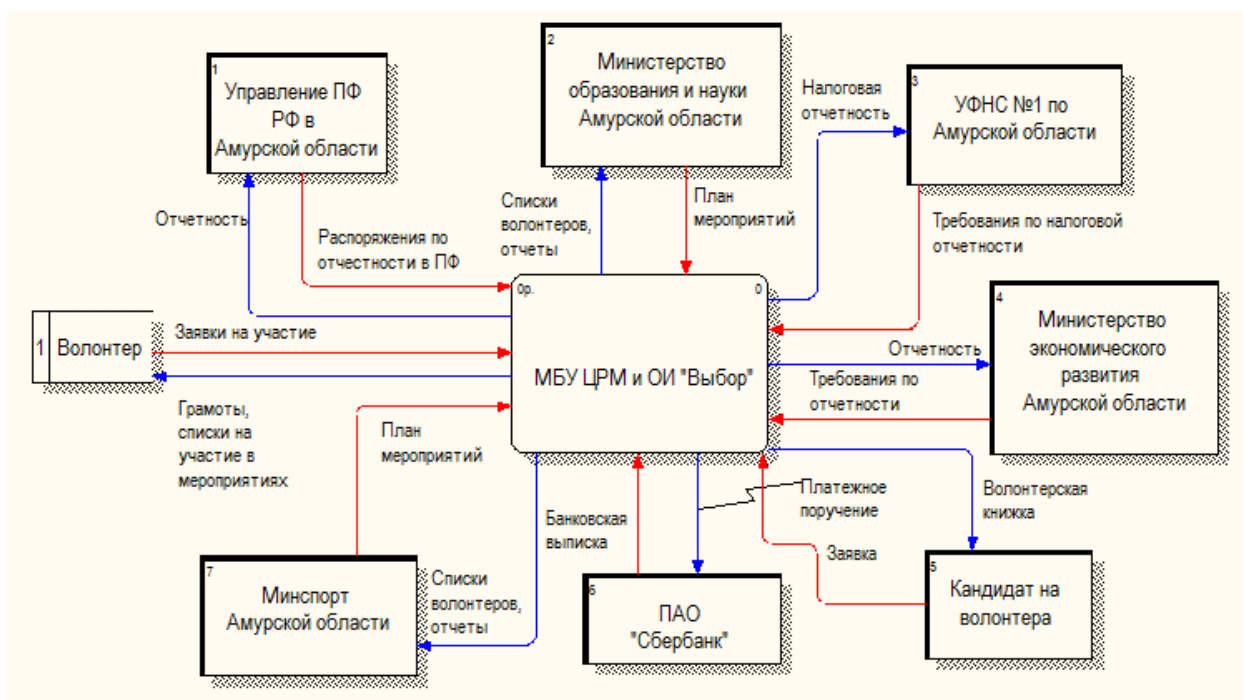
1
Управление ПФ РФ в Амурской области

2
Министерство образования и науки Амурской области

3
УФНС №1 по Амурской области

Налоговая отчетность

Отчетность

Распоряжения по отчетности в ПФ

Списки волонтеров, отчеты

План мероприятий

Требования по налоговой отчетности

4
Министерство экономического развития Амурской области

0р.
0
МБУ ЦРМ и ОИ "Выбор"

1
Волонтер

Заявки на участие

Отчетность

Требования по отчетности

Грамоты, списки на участие в мероприятиях

План мероприятий

Платежное поручение

Волонтерская книжка

Банковская выписка

Заявка

7
Минспорт Амурской области

Списки волонтеров, отчеты

6
ПАО "Сбербанк"

5
Кандидат на волонтера